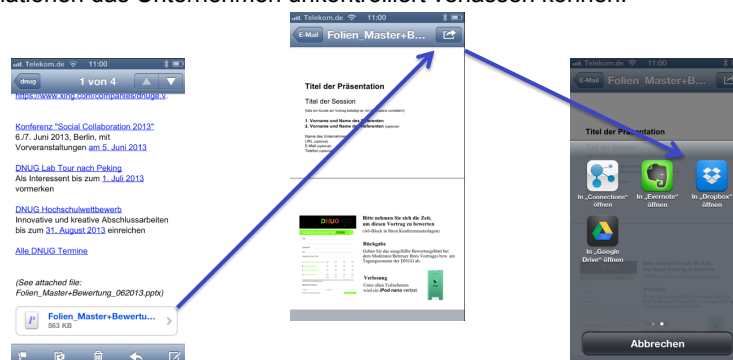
ationen das Unternehmen unkontrolliert verlassen können.

Telekom.de 11:00
dnug 1 von 4
https://www.xing.com/companies/dnug.v

Konferenz "Social Collaboration 2013"
6./7. Juni 2013, Berlin, mit Vorveranstaltungen am 5. Juni 2013

DNUG Lab Tour nach Peking
Als Interessent bis zum 1. Juli 2013 vormerken

DNUG Hochschulwettbewerb
Innovative und kreative Abschlussarbeiten bis zum 31. August 2013 einreichen

Alle DNUG Termine

(See attached file: Folien_Master+Bewertung_062013.pptx)

Folien_Master+Bewertu...
563 KB

Telekom.de 11:00
E-Mail Folien_Master+B...

Titel der Präsentation

Titel der Session
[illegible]

1. Vorname und Name des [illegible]
2. Vorname und Name des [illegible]

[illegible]

DNUG

Bitte nehmen Sie sich die Zeit, um diesen Vortrag zu bewerten
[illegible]

Rückgabe
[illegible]

Verlosung
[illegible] iPod nano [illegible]

Telekom.de 11:00
E-Mail Folien_Master+B...

Titel der Präsentation

In „Connections" öffnen
In „Evernote" öffnen
In „Dropbox" öffnen
In „Google Drive" öffnen

Abbrechen